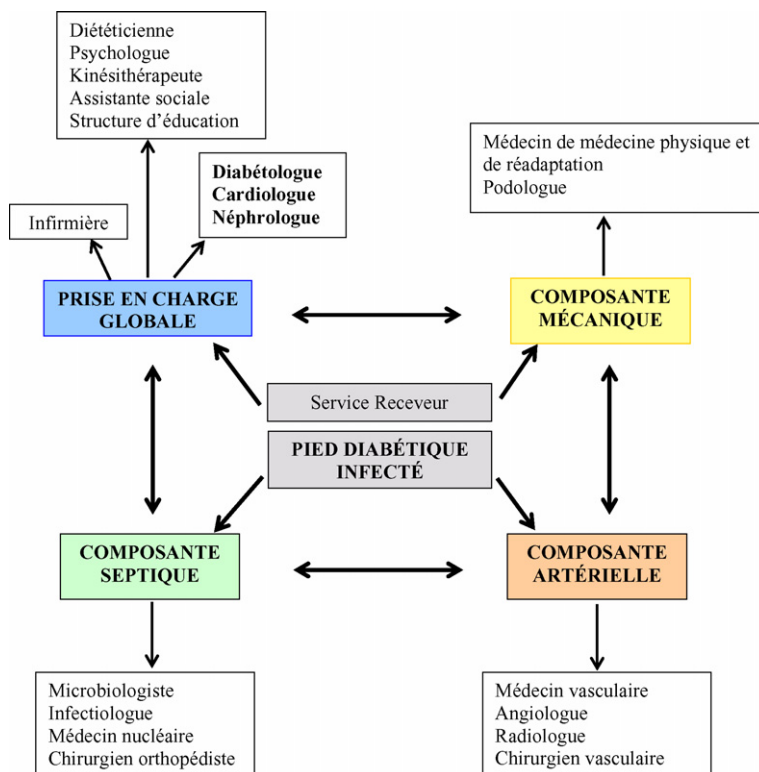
Diététicienne
Psychologue
Kinésithérapeute
Assistante sociale
Structure d'éducation

Médecin de médecine physique et de réadaptation
Podologue

Diabétologue
Cardiologue
Néphrologue

Infirmière

PRISE EN CHARGE GLOBALE

COMPOSANTE MÉCANIQUE

Service Receveur

PIED DIABÉTIQUE INFECTÉ

COMPOSANTE SEPTIQUE

COMPOSANTE ARTÉRIELLE

Microbiologiste
Infectiologue
Médecin nucléaire
Chirurgien orthopédiste

Médecin vasculaire
Angiologue
Radiologue
Chirurgien vasculaire